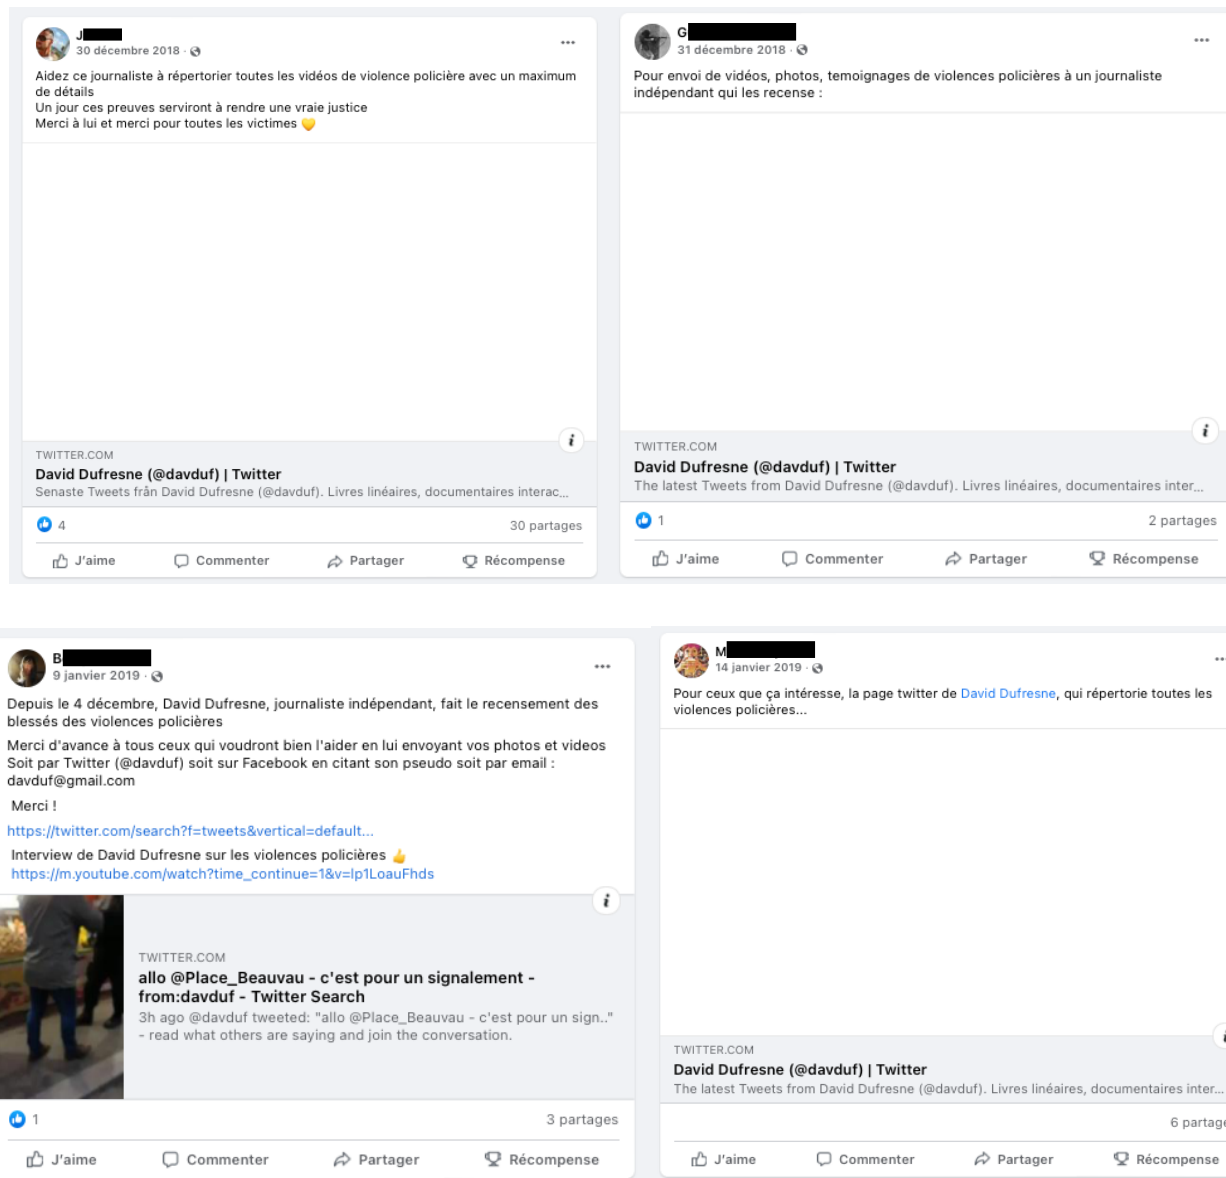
J
30 décembre 2018 ·

Aidez ce journaliste à répertorier toutes les vidéos de violence policière avec un maximum de détails
Un jour ces preuves serviront à rendre une vraie justice
Merci à lui et merci pour toutes les victimes 💛

TWITTER.COM
David Dufresne (@davduf) | Twitter
Senaste Tweets från David Dufresne (@davduf). Livres linéaires, documentaires interac...

4
30 partages

J'aime
Commenter
Partager
Récompense

G
31 décembre 2018 ·

Pour envoi de vidéos, photos, temoignages de violences policières à un journaliste indépendant qui les recense :

TWITTER.COM
David Dufresne (@davduf) | Twitter
The latest Tweets from David Dufresne (@davduf). Livres linéaires, documentaires inter...

1
2 partages

J'aime
Commenter
Partager
Récompense

B
9 janvier 2019 ·

Depuis le 4 décembre, David Dufresne, journaliste indépendant, fait le recensement des blessés des violences policières

Merci d'avance à tous ceux qui voudront bien l'aider en lui envoyant vos photos et videos
Soit par Twitter (@davduf) soit sur Facebook en citant son pseudo soit par email :
davduf@gmail.com

Merci !

https://twitter.com/search?f=tweets&vertical=default...

Interview de David Dufresne sur les violences policières 👍
https://m.youtube.com/watch?time_continue=1&v=Ip1LoauFhds

TWITTER.COM
allo @Place_Beauvau - c'est pour un signalement - from:davduf - Twitter Search
3h ago @davduf tweeted: "allo @Place_Beauvau - c'est pour un sign.." - read what others are saying and join the conversation.

1
3 partages

J'aime
Commenter
Partager
Récompense

M
14 janvier 2019 ·

Pour ceux que ça intéresse, la page twitter de David Dufresne, qui répertorie toutes les violences policières...

TWITTER.COM
David Dufresne (@davduf) | Twitter
The latest Tweets from David Dufresne (@davduf). Livres linéaires, documentaires inter...

6 partage

J'aime
Commenter
Partager
Récompense